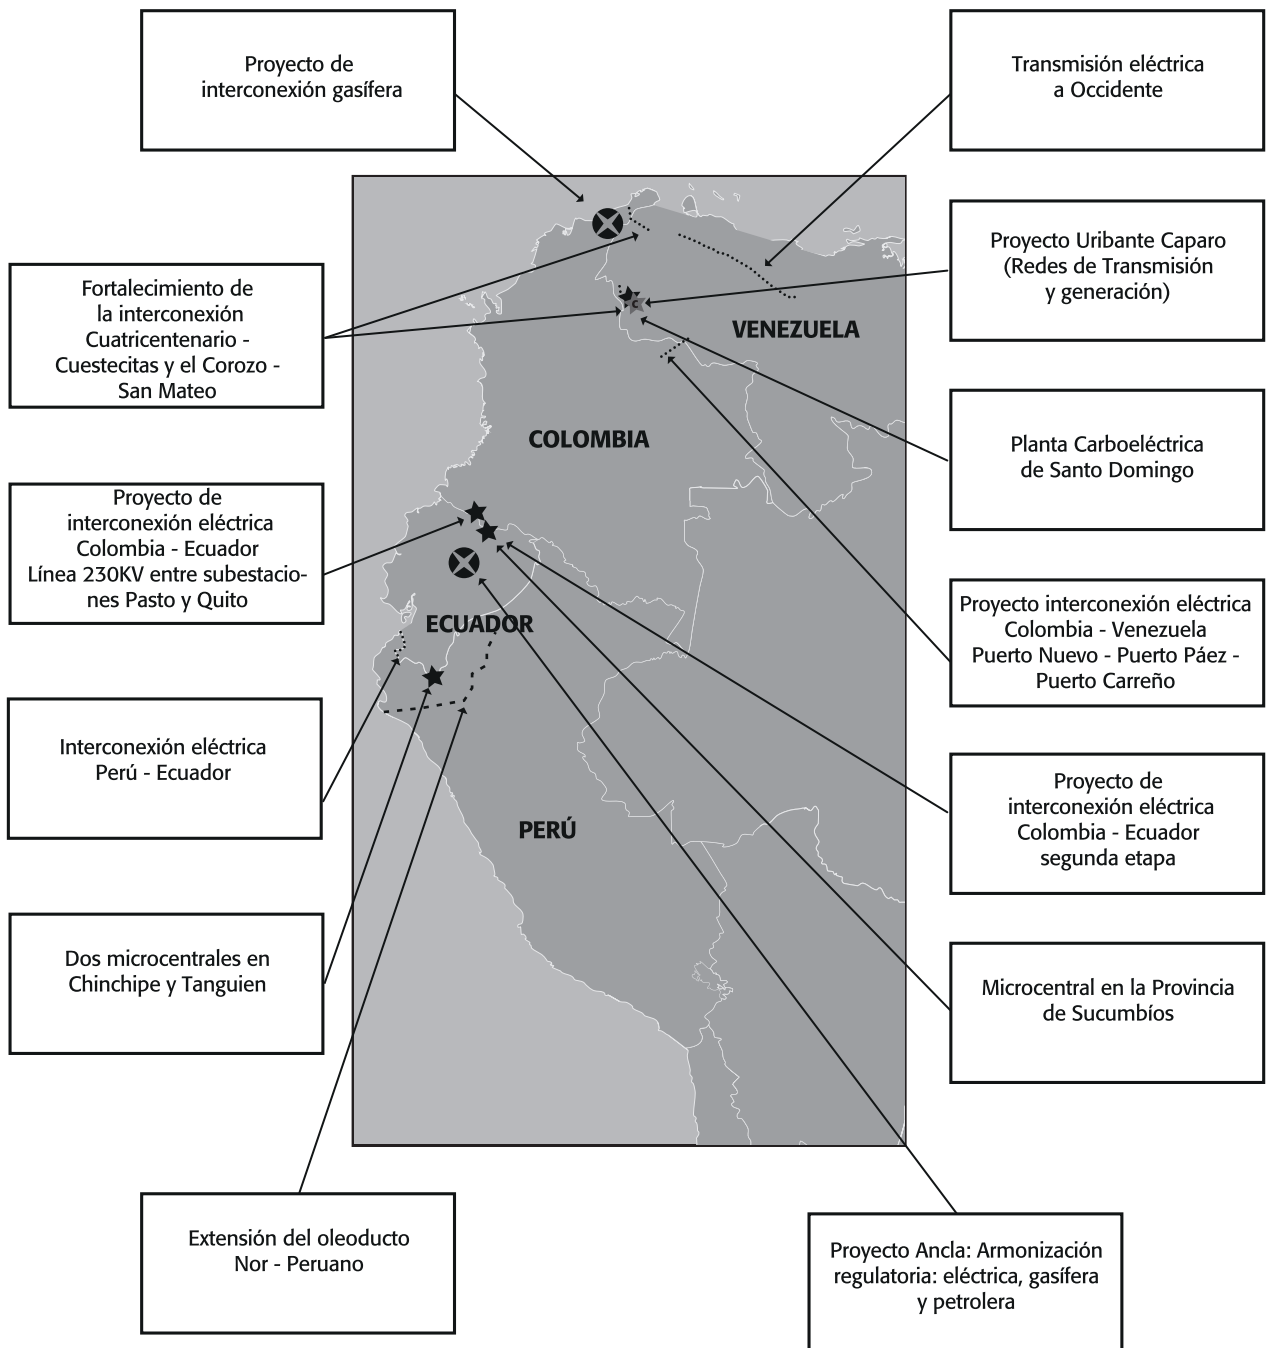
Proyecto de interconexión gasífera

Transmisión eléctrica a Occidente

Proyecto Uribante Caparo (Redes de Transmisión y generación)

Fortalecimiento de la interconexión Cuatricentenario - Cuestecitas y el Corozo - San Mateo

VENEZUELA

Planta Carboeléctrica de Santo Domingo

COLOMBIA

Proyecto de interconexión eléctrica Colombia - Ecuador Línea 230KV entre subestaciones Pasto y Quito

ECUADOR

Proyecto interconexión eléctrica Colombia - Venezuela Puerto Nuevo - Puerto Páez - Puerto Carreño

Interconexión eléctrica Perú - Ecuador

Proyecto de interconexión eléctrica Colombia - Ecuador segunda etapa

PERÚ

Dos microcentrales en Chinchipe y Tanguien

Microcentral en la Provincia de Sucumbíos

Extensión del oleoducto Nor - Peruano

Proyecto Ancla: Armonización regulatoria: eléctrica, gasífera y petrolera